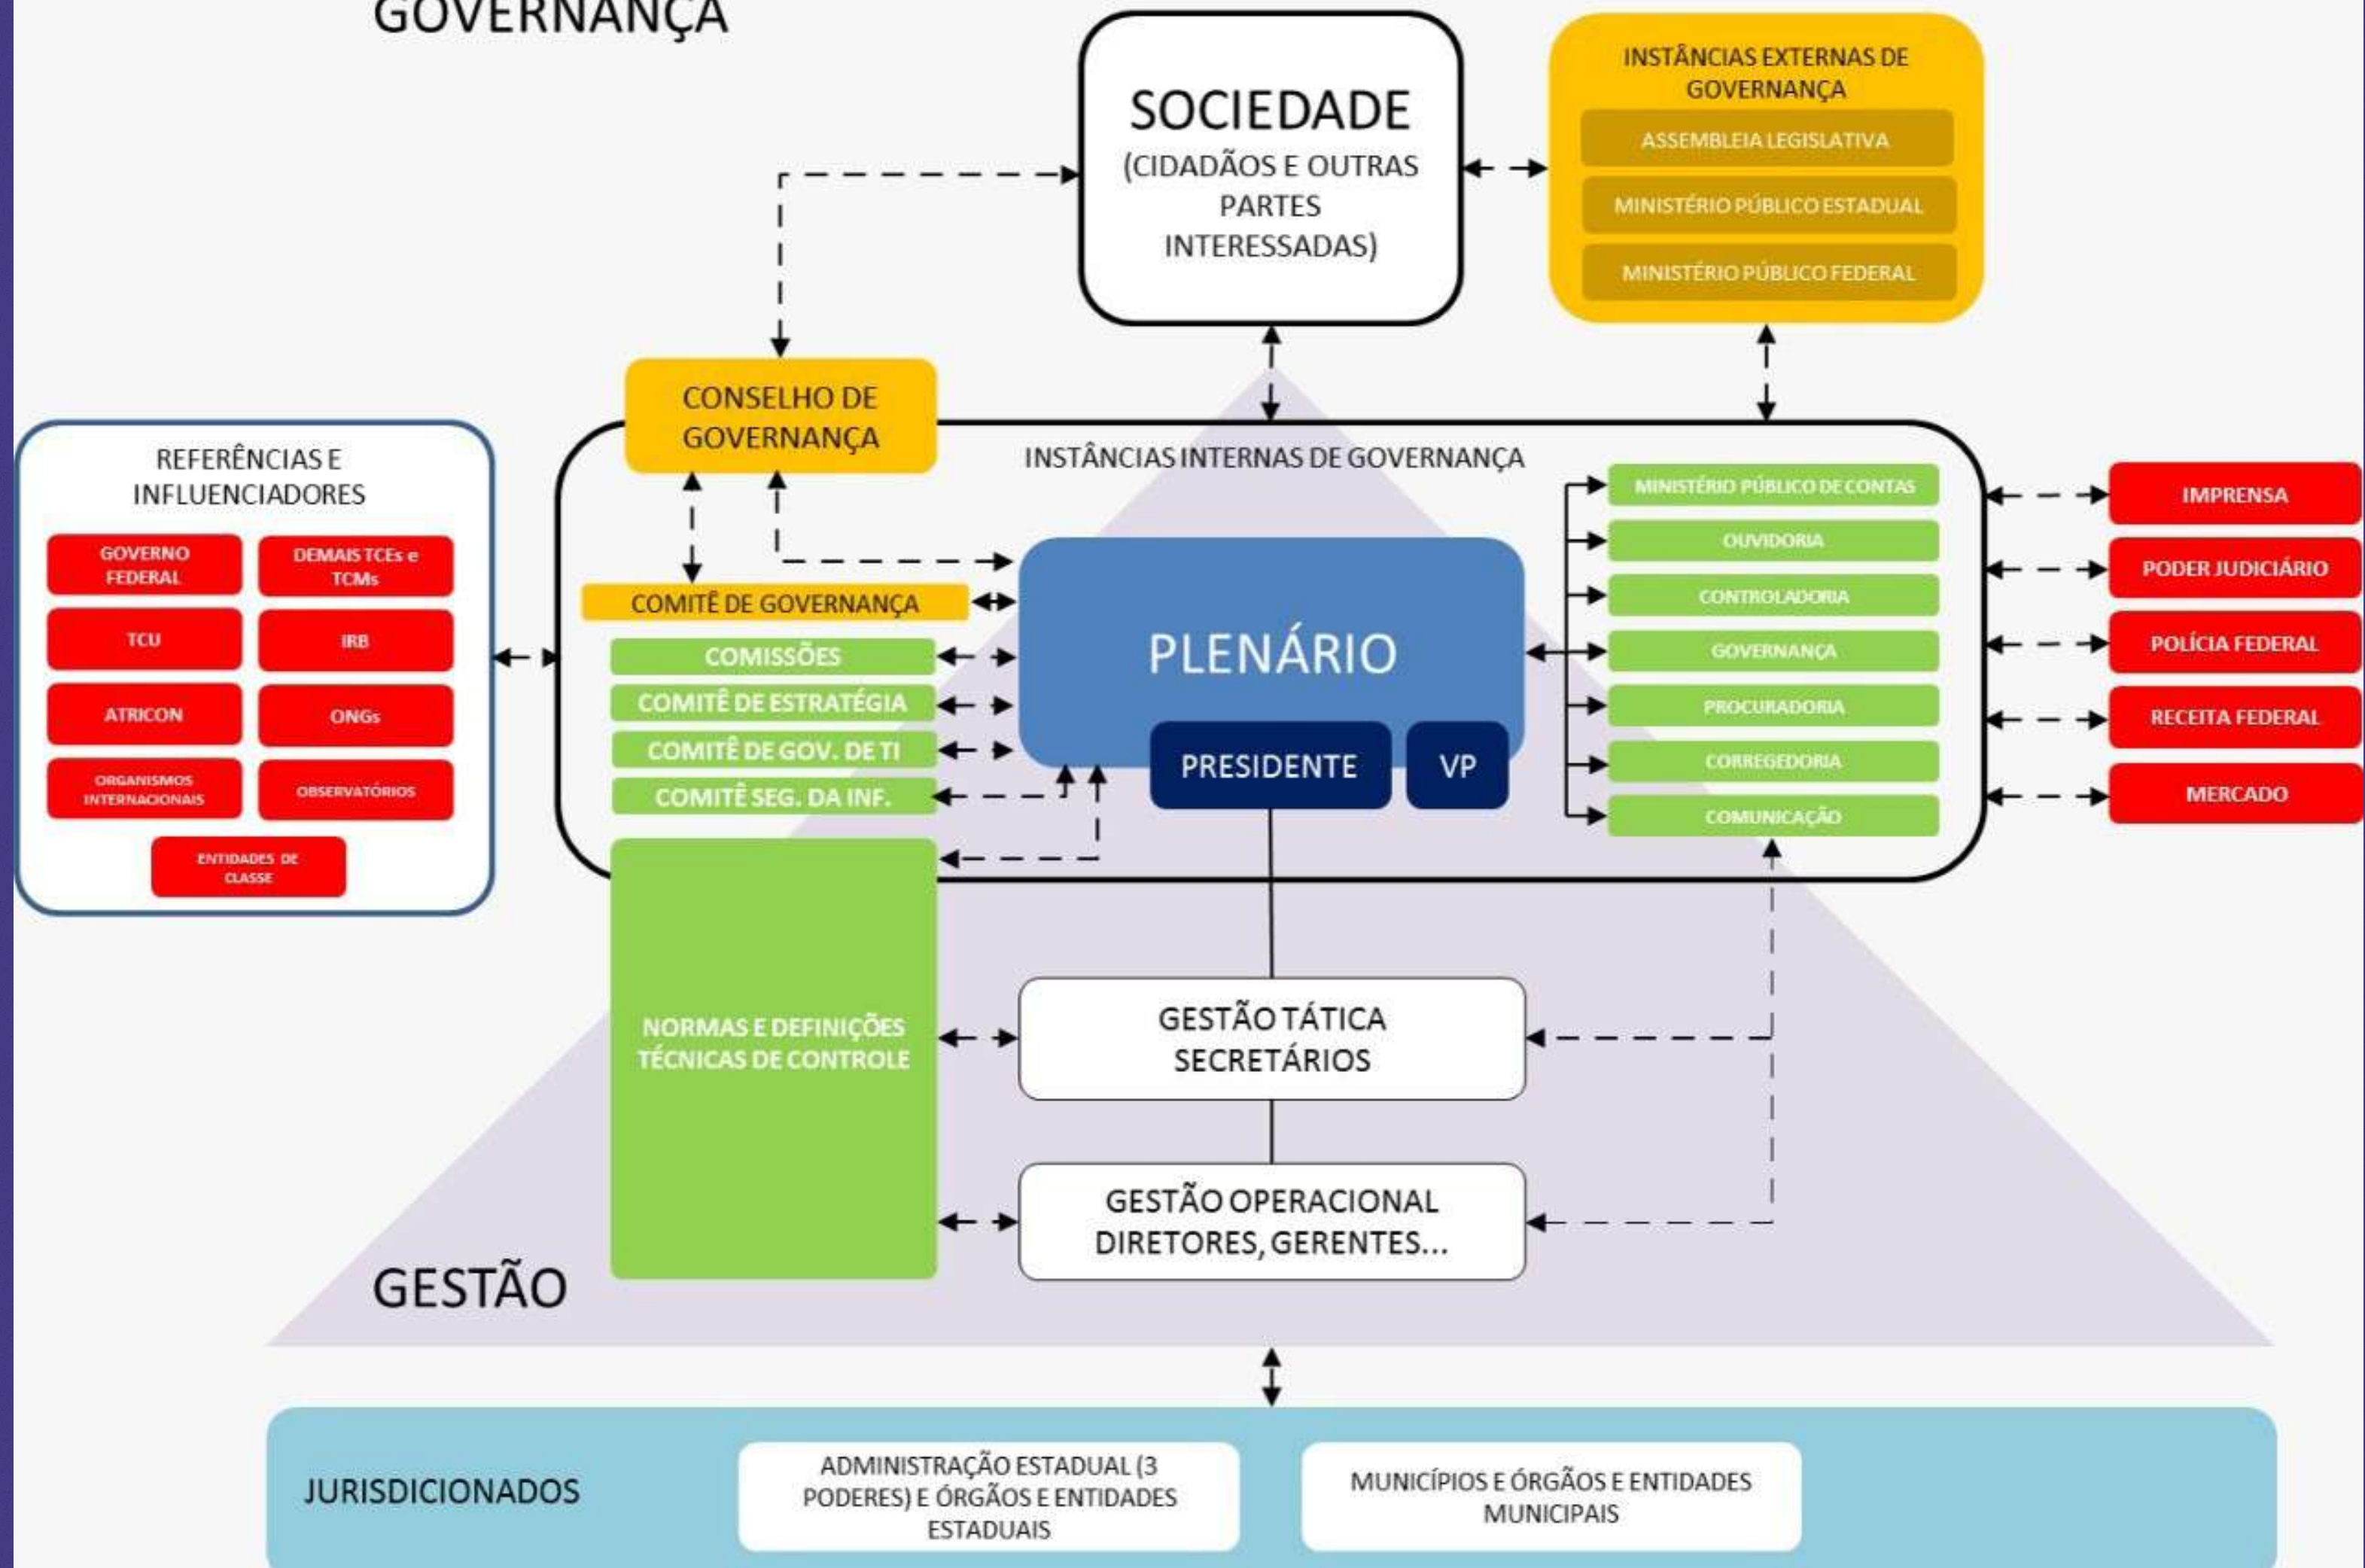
GOVERNANÇA

SOCIEDADE
(CIDADÃOS E OUTRAS PARTES INTERESSADAS)

INSTÂNCIAS EXTERNAS DE GOVERNANÇA
ASSEMBLEIA LEGISLATIVA
MINISTÉRIO PÚBLICO ESTADUAL
MINISTÉRIO PÚBLICO FEDERAL

CONSELHO DE GOVERNANÇA

REFERÊNCIAS E INFLUENCIADORES
GOVERNO FEDERAL
DEMAIS TCEs e TCMs
TCU
IRB
ATRICON
ONGs
ORGANISMOS INTERNACIONAIS
OBSERVATÓRIOS
ENTIDADES DE CLASSE

INSTÂNCIAS INTERNAS DE GOVERNANÇA
COMITÊ DE GOVERNANÇA
COMISSÕES
COMITÊ DE ESTRATÉGIA
COMITÊ DE GOV. DE TI
COMITÊ SEG. DA INF.

PLENÁRIO
PRESIDENTE
VP

MINISTÉRIO PÚBLICO DE CONTAS
OUVIDORIA
CONTROLADORIA
GOVERNANÇA
PROCURADORIA
CORREGEDORIA
COMUNICAÇÃO

IMPRENSA
PODER JUDICIÁRIO
POLÍCIA FEDERAL
RECEITA FEDERAL
MERCADO

NORMAS E DEFINIÇÕES TÉCNICAS DE CONTROLE

GESTÃO TÁTICA
SECRETÁRIOS

GESTÃO OPERACIONAL
DIRETORES, GERENTES...

GESTÃO

JURISDICIONADOS
ADMINISTRAÇÃO ESTADUAL (3 PODERES) E ÓRGÃOS E ENTIDADES ESTADUAIS
MUNICÍPIOS E ÓRGÃOS E ENTIDADES MUNICIPAIS